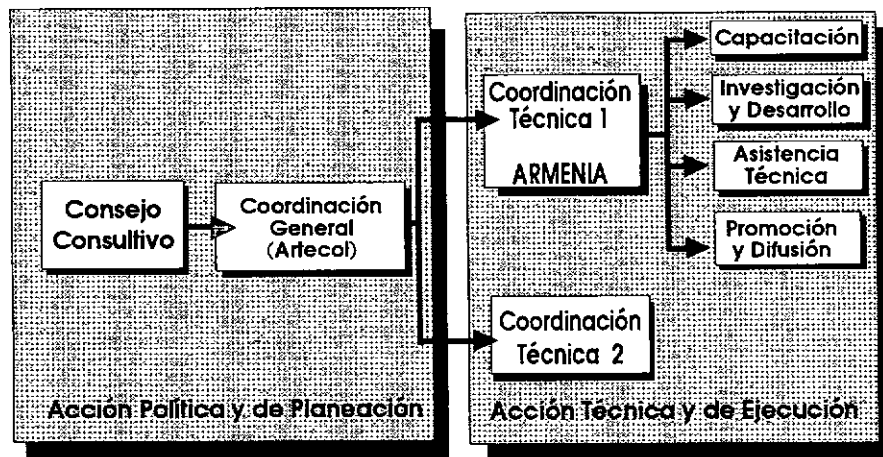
Consejo Consultivo

Coordinación General (Artecol)

Acción Política y de Planeación

Coordinación Técnica 1

ARMENIA

Capacitación

Investigación y Desarrollo

Asistencia Técnica

Promoción y Difusión

Coordinación Técnica 2

Acción Técnica y de Ejecución